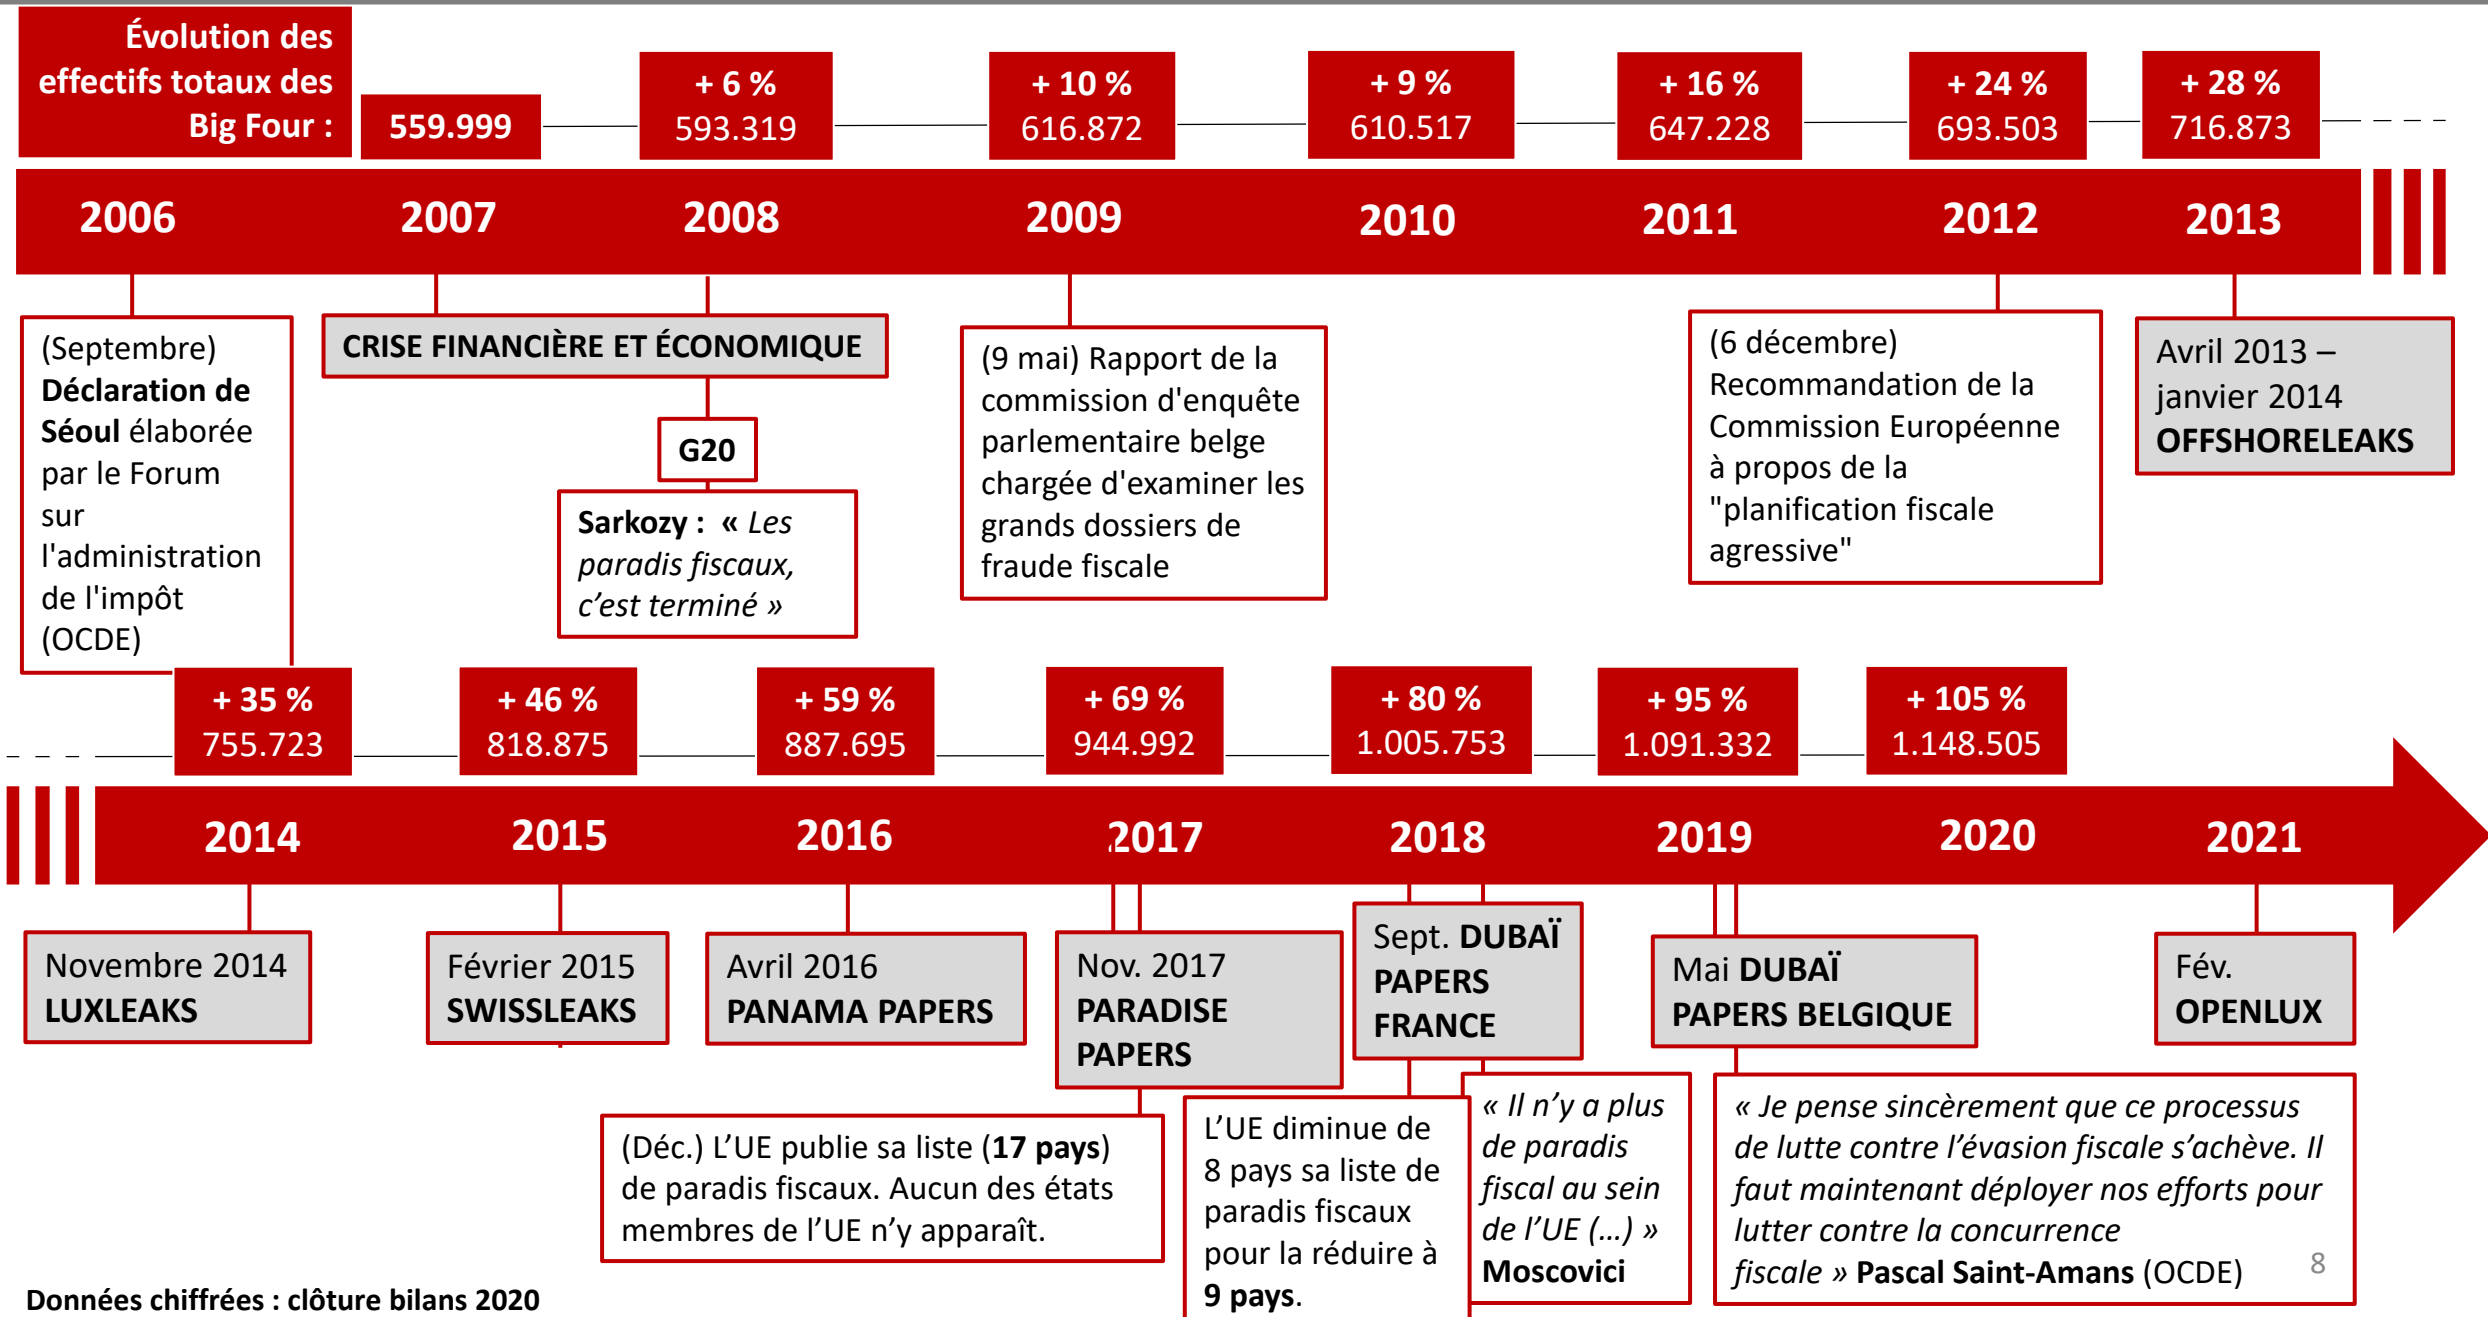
Évolution des effectifs totaux des Big Four :

559.999

+ 6 %
593.319

+ 10 %
616.872

+ 9 %
610.517

+ 16 %
647.228

+ 24 %
693.503

+ 28 %
716.873

2006 2007 2008 2009 2010 2011 2012 2013

(Septembre) **Déclaration de Séoul** élaborée par le Forum sur l'administration de l'impôt (OCDE)

CRISE FINANCIÈRE ET ÉCONOMIQUE

G20

**Sarkozy :** « *Les paradis fiscaux, c'est terminé* »

(9 mai) Rapport de la commission d'enquête parlementaire belge chargée d'examiner les grands dossiers de fraude fiscale

(6 décembre) Recommandation de la Commission Européenne à propos de la "planification fiscale agressive"

Avril 2013 – janvier 2014 **OFFSHORELEAKS**

+ 35 %
755.723

+ 46 %
818.875

+ 59 %
887.695

+ 69 %
944.992

+ 80 %
1.005.753

+ 95 %
1.091.332

+ 105 %
1.148.505

2014 2015 2016 2017 2018 2019 2020 2021

Novembre 2014 **LUXLEAKS**

Février 2015 **SWISSLEAKS**

Avril 2016 **PANAMA PAPERS**

Nov. 2017 **PARADISE PAPERS**

Sept. **DUBAÏ PAPERS FRANCE**

Mai **DUBAÏ PAPERS BELGIQUE**

Fév. **OPENLUX**

(Déc.) L'UE publie sa liste (**17 pays**) de paradis fiscaux. Aucun des états membres de l'UE n'y apparaît.

L'UE diminue de 8 pays sa liste de paradis fiscaux pour la réduire à **9 pays**.

*« Il n'y a plus de paradis fiscal au sein de l'UE (…) »* **Moscovici**

*« Je pense sincèrement que ce processus de lutte contre l'évasion fiscale s'achève. Il faut maintenant déployer nos efforts pour lutter contre la concurrence fiscale »* **Pascal Saint-Amans** (OCDE)

8

Données chiffrées : clôture bilans 2020